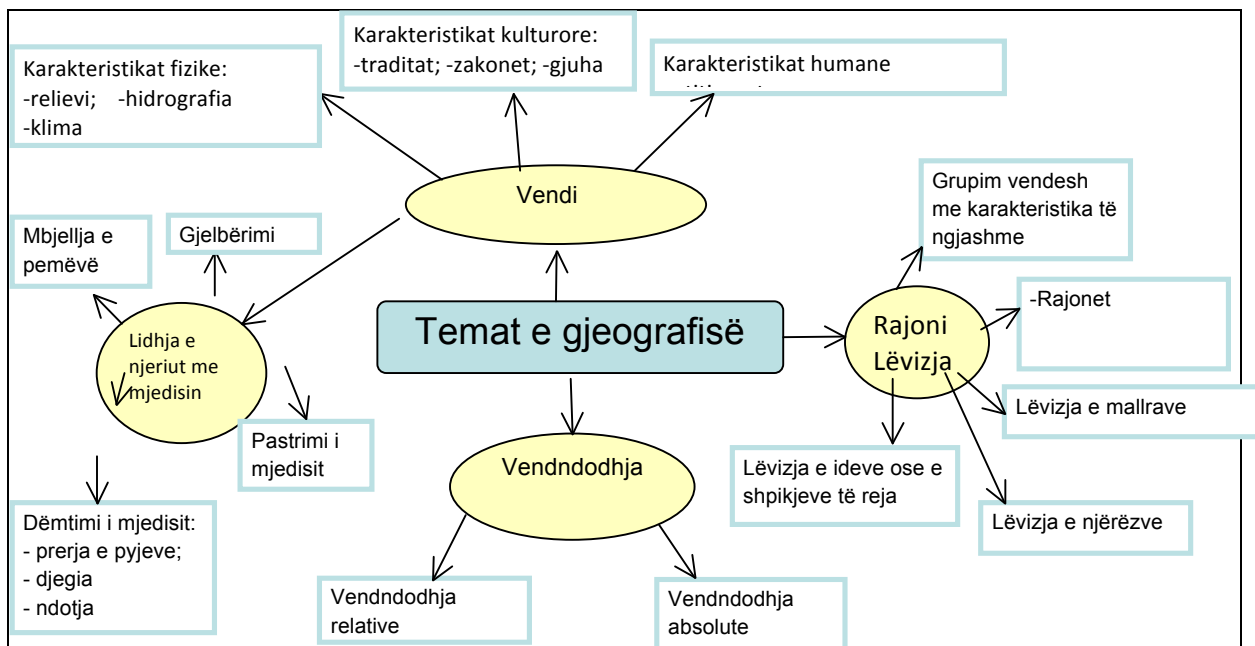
Karakteristikat kulturore:
-traditat; -zakonet; -gjuha

Karakteristikat fizike:
-relievi; -hidrografia
-klima

Karakteristikat humane
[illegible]

Vendi

Grupim vendesh me karakteristika të ngjashme

Mbjellja e pemëvë

Gjelbërimi

Temat e gjeografisë

Rajoni Lëvizja

-Rajonet

Lidhja e njeriut me mjedisin

Lëvizja e mallrave

Pastrimi i mjedisit

Vendndodhja

Lëvizja e ideve ose e shpikjeve të reja

Lëvizja e njërëzve

Dëmtimi i mjedisit:
- prerja e pyjeve;
- djegia
- ndotja

Vendndodhja relative

Vendndodhja absolute